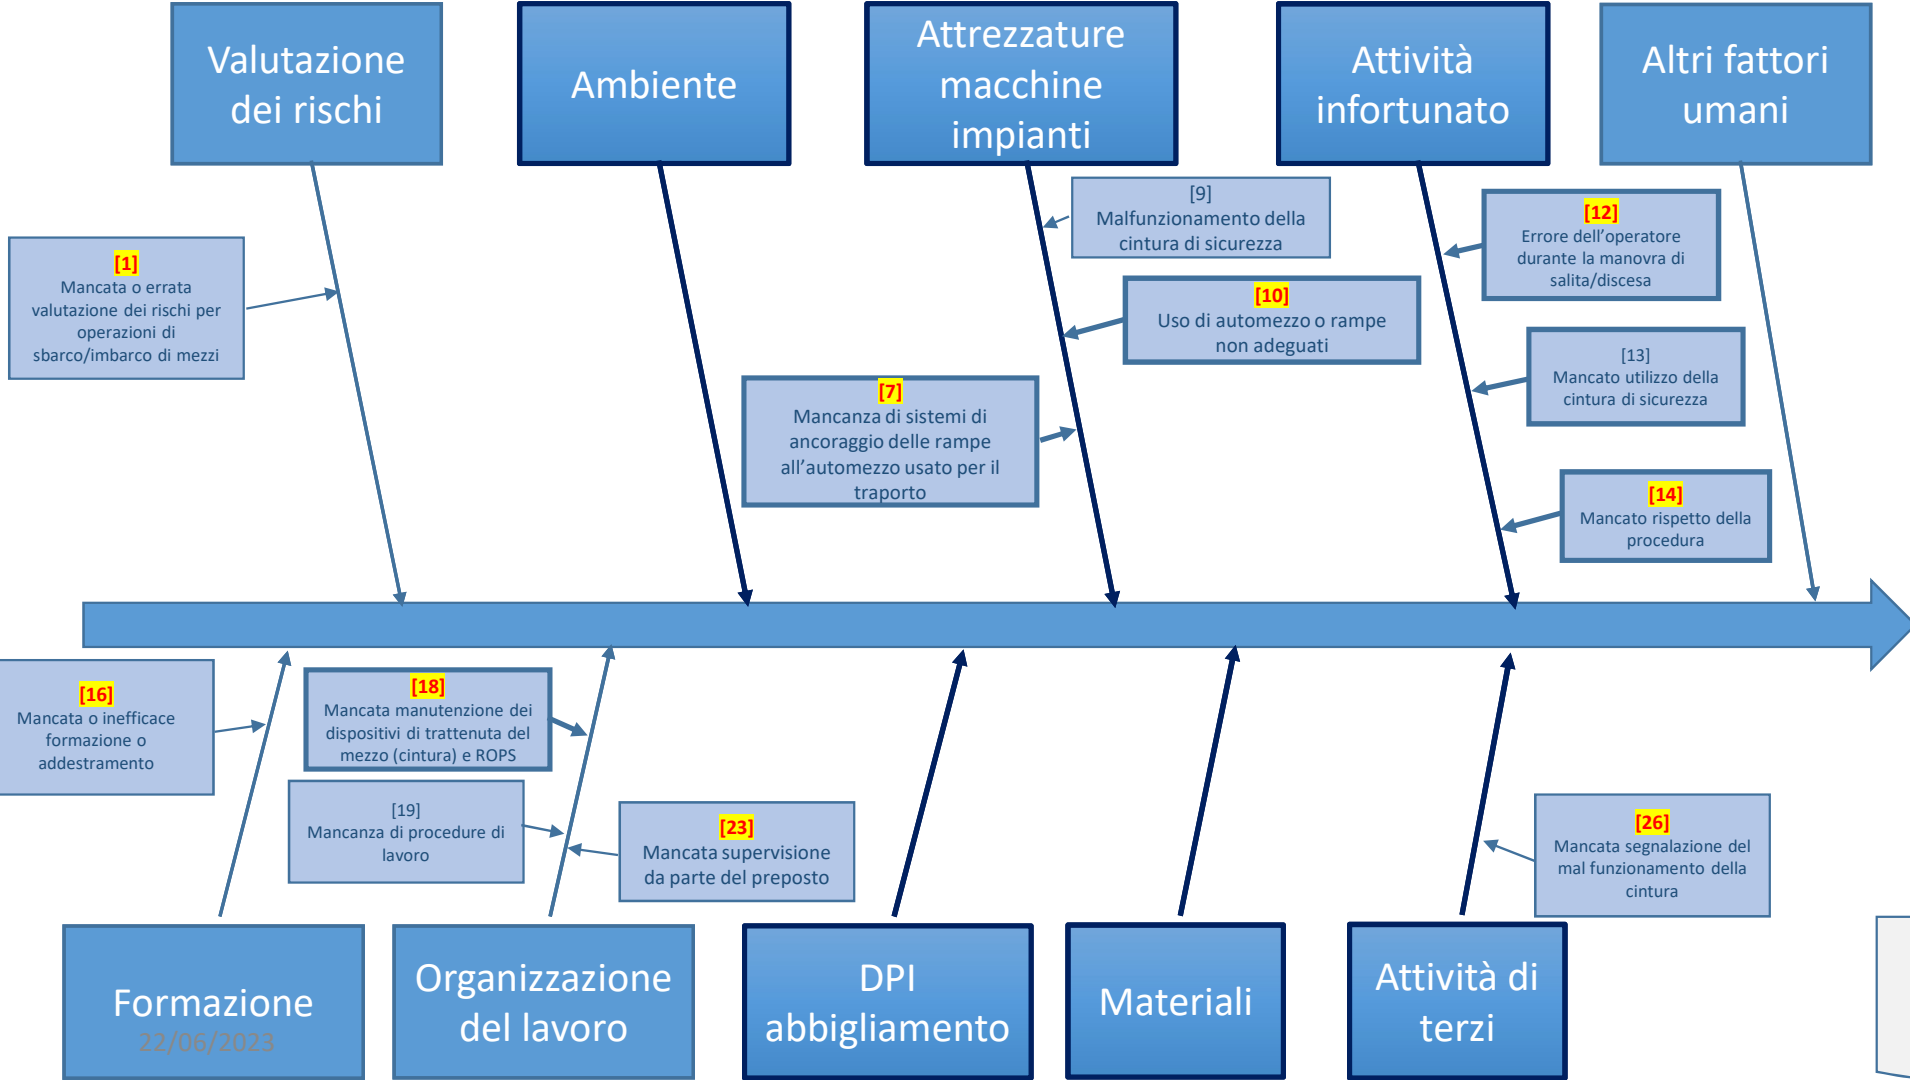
Valutazione dei rischi

Ambiente

Attrezzature macchine impianti

Attività infortunato

Altri fattori umani

[1]
Mancata o errata valutazione dei rischi per operazioni di sbarco/imbarco di mezzi

[9]
Malfunzionamento della cintura di sicurezza

[12]
Errore dell'operatore durante la manovra di salita/discesa

[10]
Uso di automezzo o rampe non adeguati

[13]
Mancato utilizzo della cintura di sicurezza

[7]
Mancanza di sistemi di ancoraggio delle rampe all'automezzo usato per il traporto

[14]
Mancato rispetto della procedura

[16]
Mancata o inefficace formazione o addestramento

[18]
Mancata manutenzione dei dispositivi di trattenuta del mezzo (cintura) e ROPS

[19]
Mancanza di procedure di lavoro

[23]
Mancata supervisione da parte del preposto

[26]
Mancata segnalazione del mal funzionamento della cintura

Formazione
22/06/2023

Organizzazione del lavoro

DPI abbigliamento

Materiali

Attività di terzi